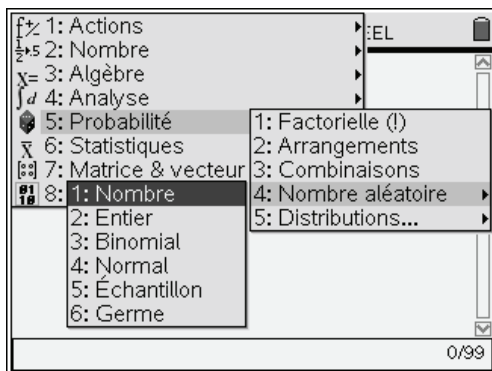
1: Actions
2: Nombre
3: Algèbre
4: Analyse
5: Probabilité
6: Statistiques
7: Matrice & vecteur
8:

:EL

1: Factorielle (!)
2: Arrangements
3: Combinaisons
4: Nombre aléatoire
5: Distributions...

1: Nombre
2: Entier
3: Binomial
4: Normal
5: Échantillon
6: Germe

0/99